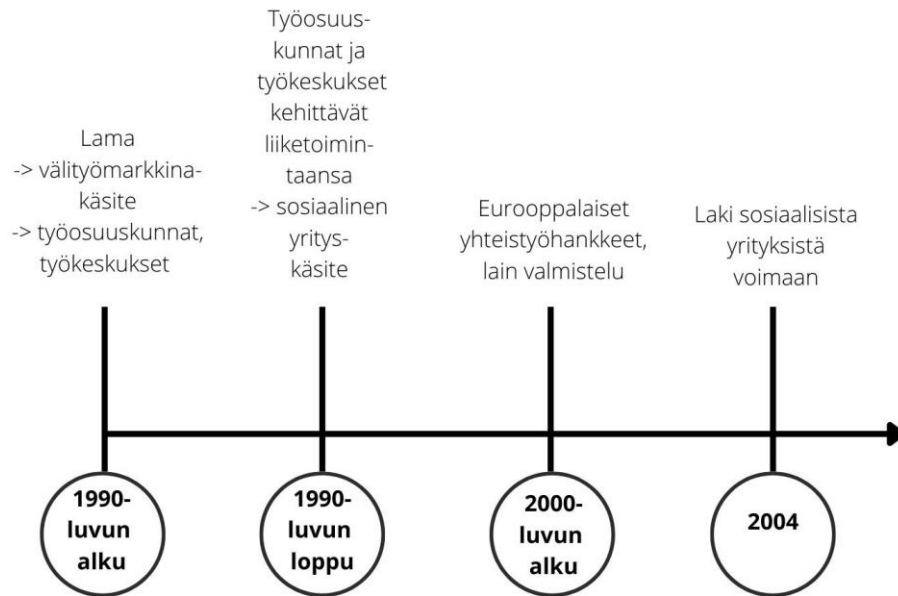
Lama
-> välityömarkkinakäsite
-> työosuuskunnat, työkeskukset

1990-luvun alku

Työosuuskunnat ja työkeskukset kehittävät liiketoimintaansa
-> sosiaalinen yrityskäsite

1990-luvun loppu

Eurooppalaiset yhteistyöhankkeet, lain valmistelu

2000-luvun alku

Laki sosiaalisista yrityksistä voimaan

2004